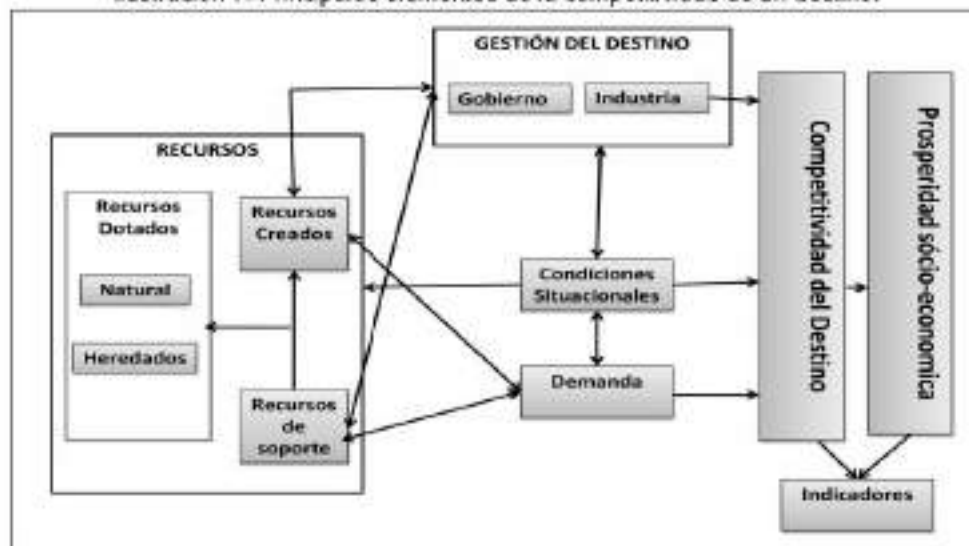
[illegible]

GESTIÓN DEL DESTINO

Gobierno

Industria

RECURSOS

Recursos Dotados

Natural

Heredados

Recursos Creados

Recursos de soporte

Condiciones Situacionales

Demanda

Competitividad del Destino

Prosperidad sócio-economica

Indicadores